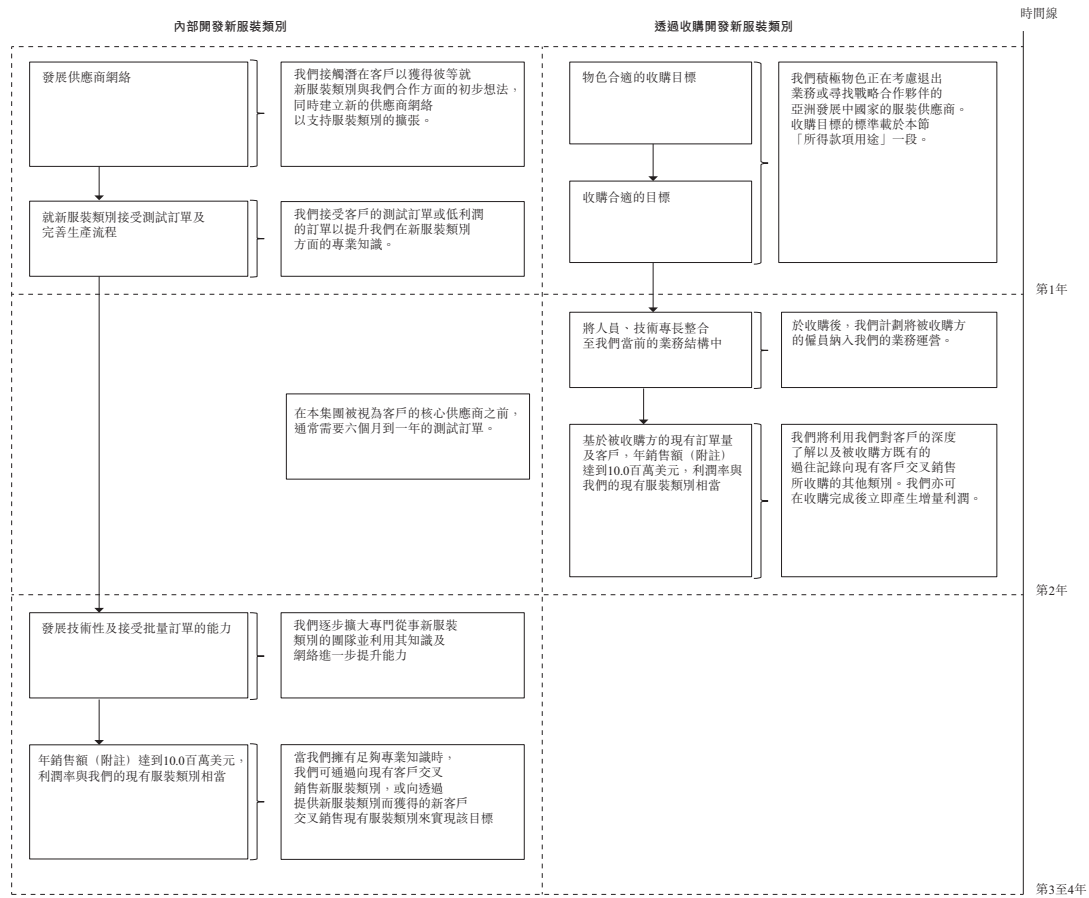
內部開發新服裝類別

透過收購開發新服裝類別

時間線

發展供應商網絡

我們接觸潛在客戶以獲得彼等就新服裝類別與我們合作方面的初步想法，同時建立新的供應商網絡以支持服裝類別的擴張。

物色合適的收購目標

我們積極物色正在考慮退出業務或尋找戰略合作夥伴的亞洲發展中國家的服裝供應商。收購目標的標準載於本節「所得款項用途」一段。

收購合適的目標

就新服裝類別接受測試訂單及完善生產流程

我們接受客戶的測試訂單或低利潤的訂單以提升我們在新服裝類別方面的專業知識。

第1年

將人員、技術專長整合至我們當前的業務結構中

於收購後，我們計劃將被收購方的僱員納入我們的業務運營。

在本集團被視為客戶的核心供應商之前，通常需要六個月到一年的測試訂單。

基於被收購方的現有訂單量及客戶，年銷售額（附註）達到10.0百萬美元，利潤率與我們的現有服裝類別相當

我們將利用我們對客戶的深度了解以及被收購方既有的過往記錄向現有客戶交叉銷售所收購的其他類別。我們亦可在收購完成後立即產生增量利潤。

第2年

發展技術性及接受批量訂單的能力

我們逐步擴大專門從事新服裝類別的團隊並利用其知識及網絡進一步提升能力

年銷售額（附註）達到10.0百萬美元，利潤率與我們的現有服裝類別相當

當我們擁有足夠專業知識時，我們可通過向現有客戶交叉銷售新服裝類別，或向透過提供新服裝類別而獲得的新客戶交叉銷售現有服裝類別來實現該目標

第3至4年